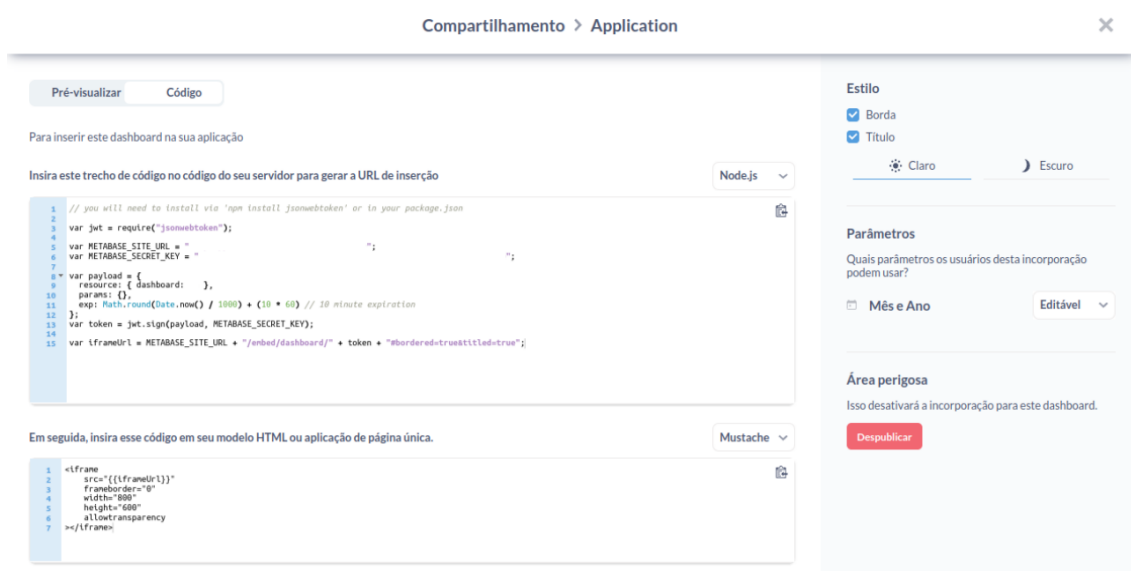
Compartilhamento > Application

Pré-visualizar Código

Para inserir este dashboard na sua aplicação

Insira este trecho de código no código do seu servidor para gerar a URL de inserção

Node.js

1 // you will need to install via 'npm install jsonwebtoken' or in your package.json
2
3 var jwt = require("jsonwebtoken");
4
5 var METABASE_SITE_URL = "";
6 var METABASE_SECRET_KEY = "";
7
8 var payload = {
9 resource: { dashboard: },
10 params: {},
11 exp: Math.round(Date.now() / 1000) + (10 * 60) // 10 minute expiration
12 };
13 var token = jwt.sign(payload, METABASE_SECRET_KEY);
14
15 var iframeUrl = METABASE_SITE_URL + "/embed/dashboard/" + token + "#bordered=true&titled=true";

Em seguida, insira esse código em seu modelo HTML ou aplicação de página única.

Mustache

1 <iframe
2 src="{{iframeUrl}}"
3 frameborder="0"
4 width="800"
5 height="600"
6 allowtransparency
7 ></iframe>

Estilo
Borda
Título
Claro
Escuro

Parâmetros
Quais parâmetros os usuários desta incorporação podem usar?
Mês e Ano
Editável

Área perigosa
Isso desativará a incorporação para este dashboard.
Despublicar